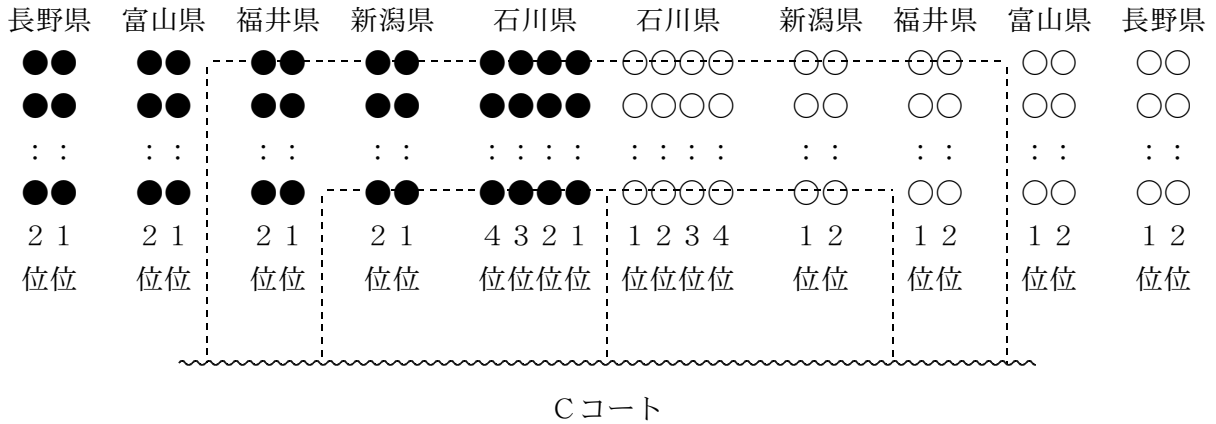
| 長野県 | 富山県 | 福井県 | 新潟県 | 石川県 | 石川県 | 新潟県 | 福井県 | 富山県 | 長野県 |
|---|---|---|---|---|---|---|---|---|---|
| ●● | ●● | ●● | ●● | ●●●● | ○○○○ | ○○ | ○○ | ○○ | ○○ |
| ●● | ●● | ●● | ●● | ●●●● | ○○○○ | ○○ | ○○ | ○○ | ○○ |
| ：： | ：： | ：： | ：： | ：：：： | ：：：： | ：： | ：： | ：： | ：： |
| ●● | ●● | ●● | ●● | ●●●● | ○○○○ | ○○ | ○○ | ○○ | ○○ |
| ２１ | ２１ | ２１ | ２１ | ４３２１ | １２３４ | １２ | １２ | １２ | １２ |
| 位位 | 位位 | 位位 | 位位 | 位位位位 | 位位位位 | 位位 | 位位 | 位位 | 位位 |

Cコート